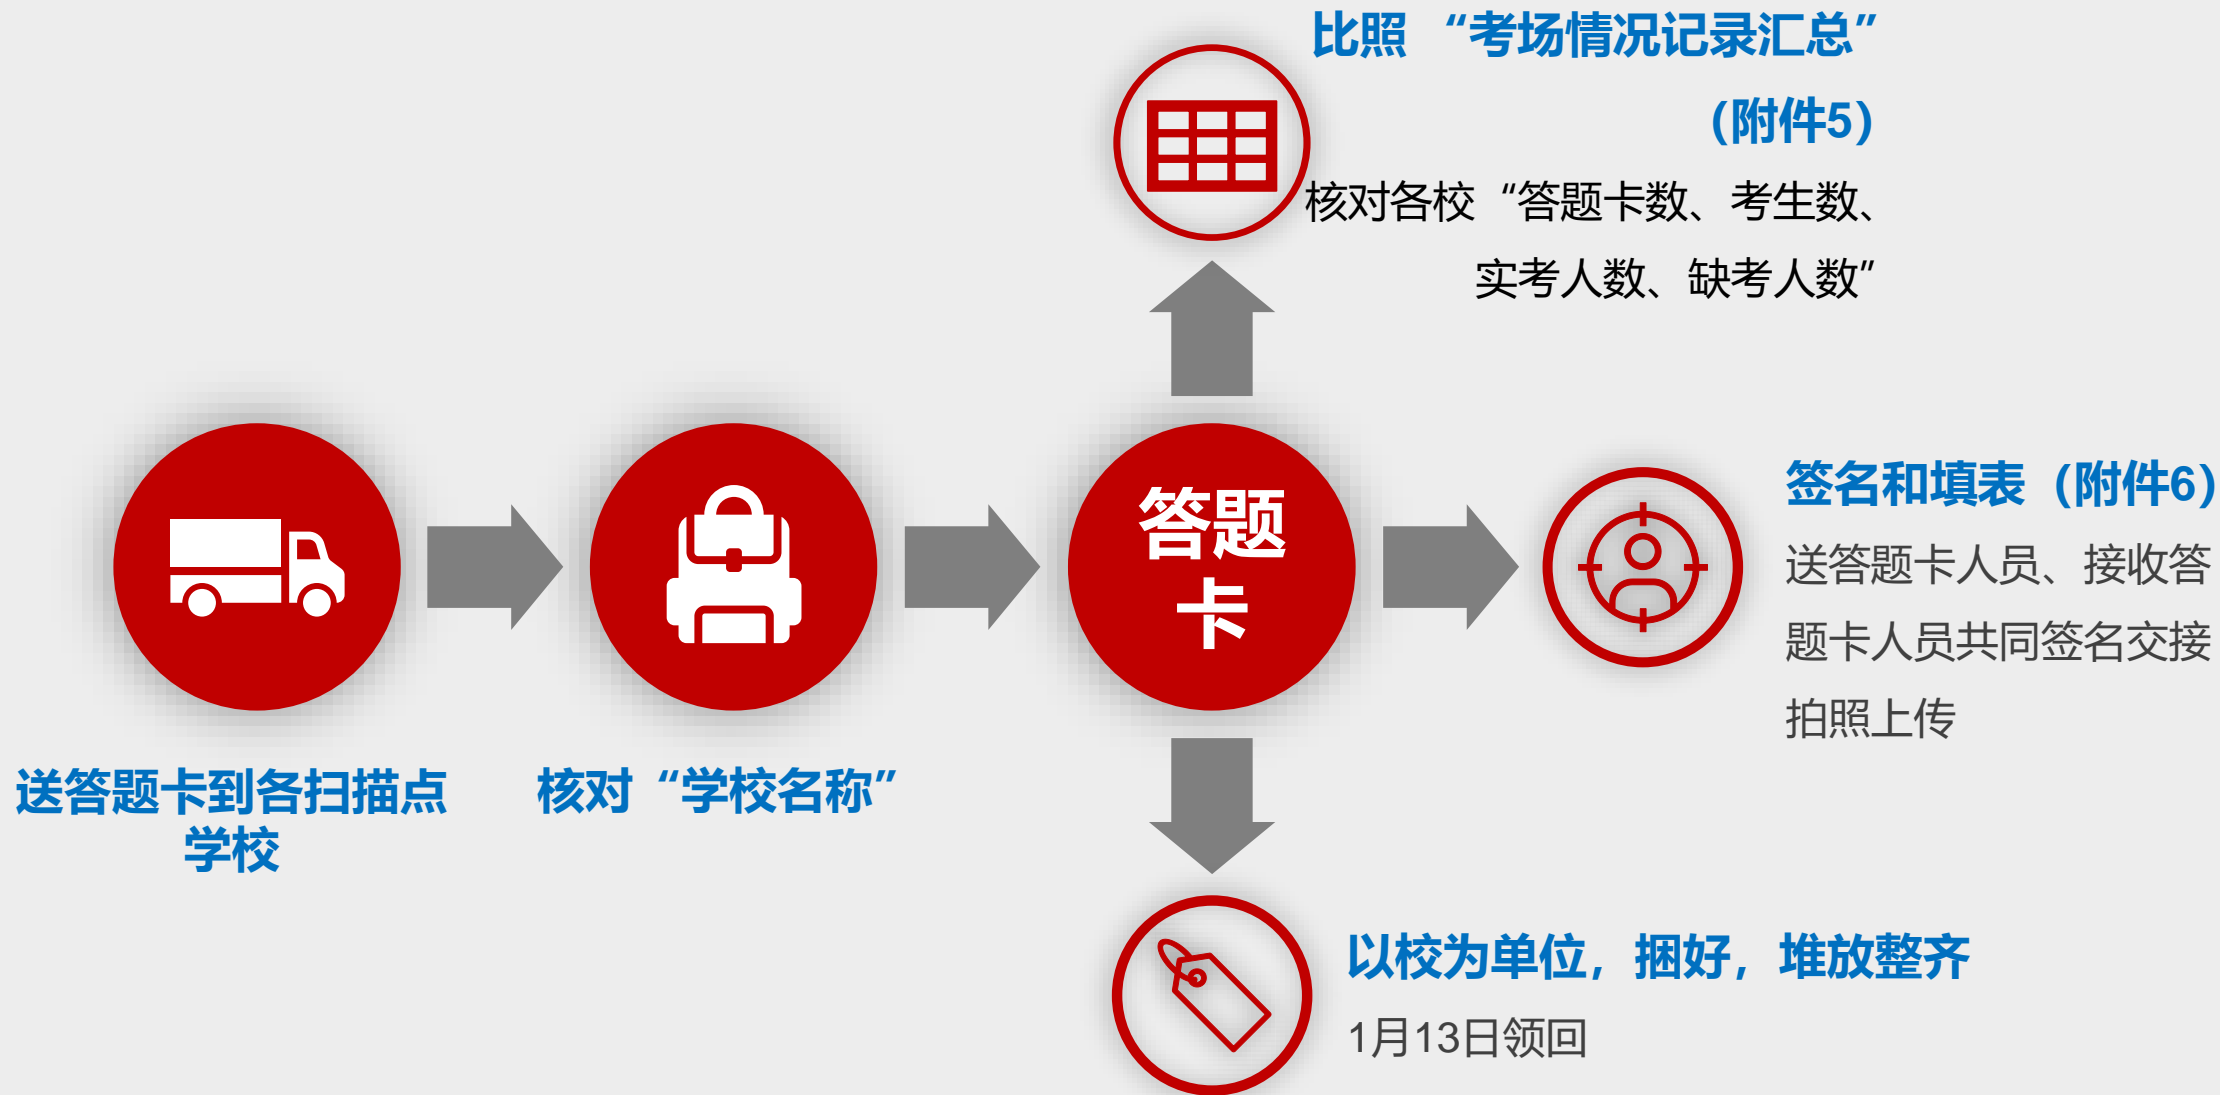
比照 “考场情况记录汇总”（附件5）

核对各校“答题卡数、考生数、实考人数、缺考人数”

答题卡

签名和填表（附件6）

送答题卡人员、接收答题卡人员共同签名交接拍照上传

送答题卡到各扫描点学校

核对“学校名称”

以校为单位，捆好，堆放整齐

1月13日领回